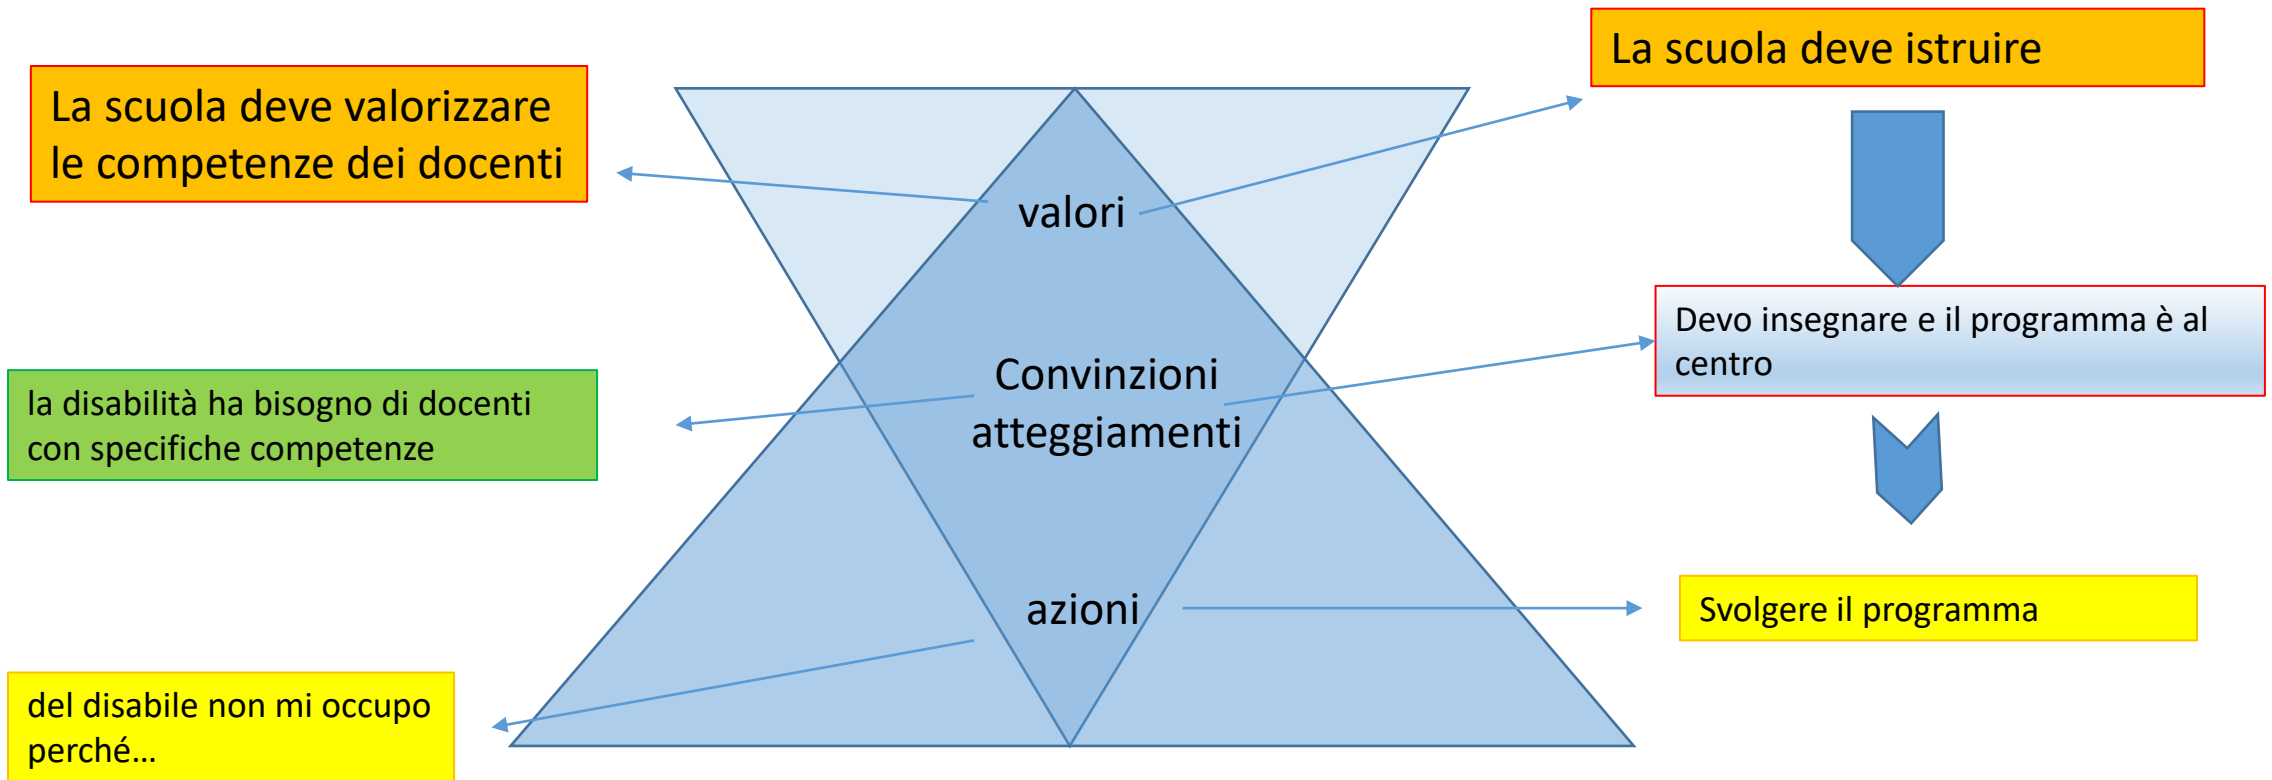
La scuola deve valorizzare le competenze dei docenti

valori

La scuola deve istruire

Devo insegnare e il programma è al centro

la disabilità ha bisogno di docenti con specifiche competenze

Convinzioni atteggiamenti

azioni

Svolgere il programma

del disabile non mi occupo perché…